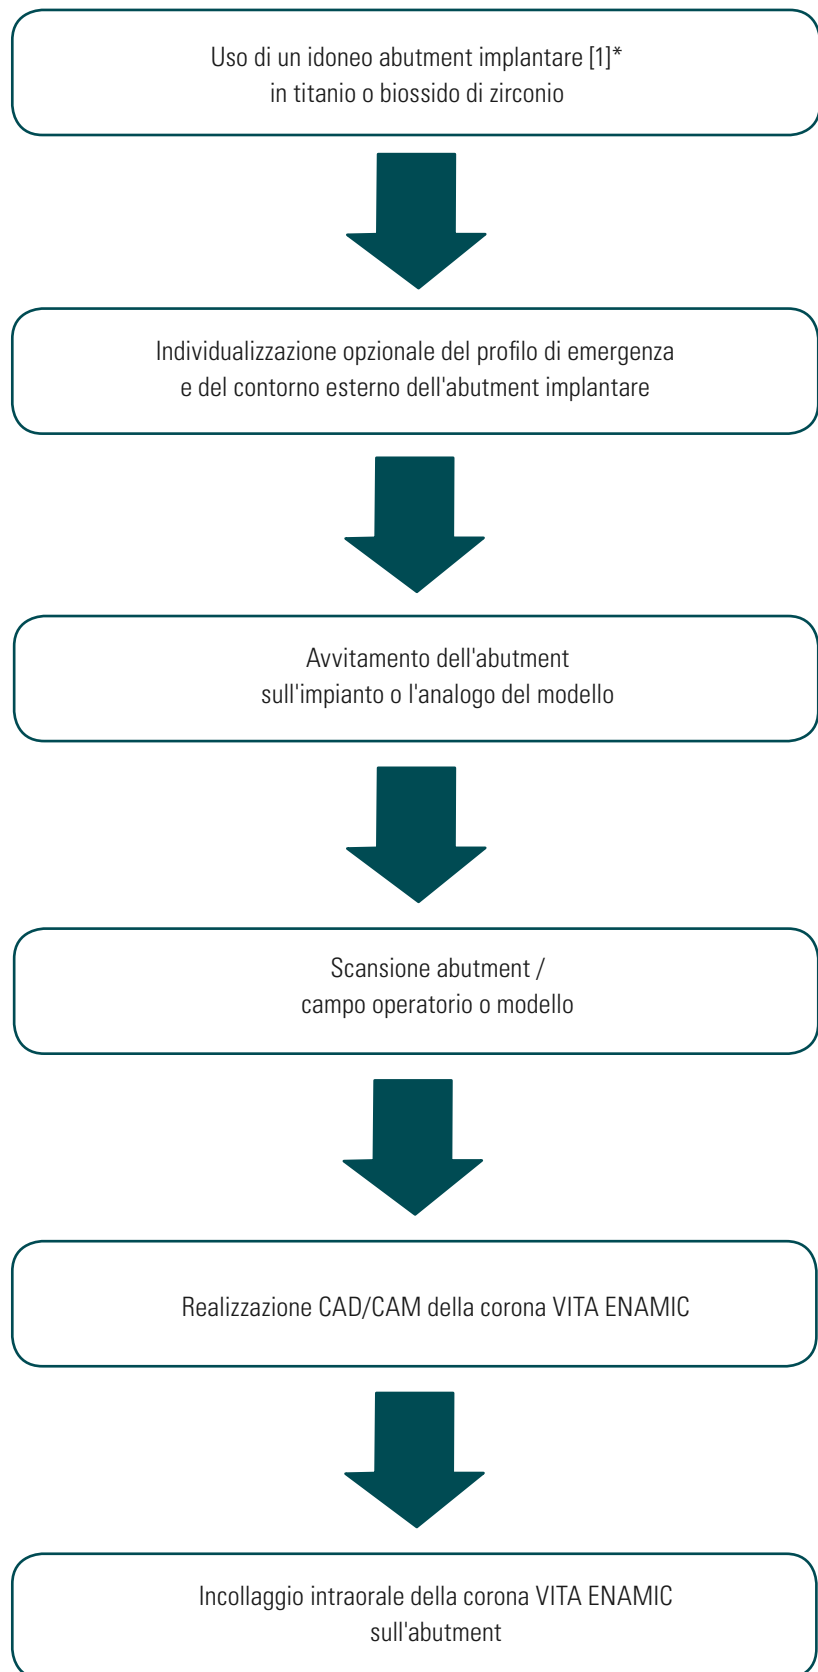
Uso di un idoneo abutment implantare [1]*
in titanio o biossido di zirconio

Individualizzazione opzionale del profilo di emergenza
e del contorno esterno dell'abutment implantare

Avvitamento dell'abutment
sull'impianto o l'analogo del modello

Scansione abutment /
campo operatorio o modello

Realizzazione CAD/CAM della corona VITA ENAMIC

Incollaggio intraorale della corona VITA ENAMIC
sull'abutment